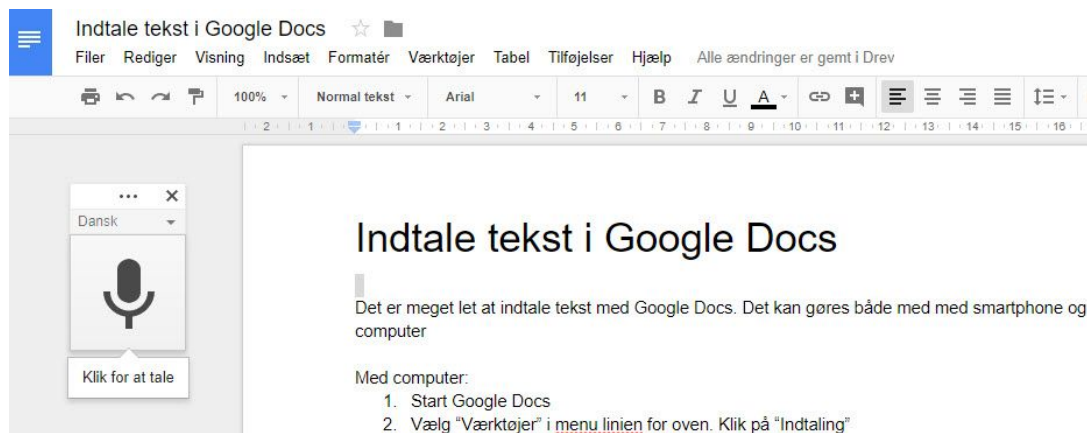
Indtale tekst i Google Docs

Filer Rediger Visning Indsæt Formatér Værktøjer Tabel Tilføjelser Hjælp Alle ændringer er gemt i Drev

100% Normal tekst Arial 11 B I U A

2 1 1 2 3 4 5 6 7 8 9 10 11 12 13 14 15 16

Dansk

Klik for at tale

Indtale tekst i Google Docs

Det er meget let at indtale tekst med Google Docs. Det kan gøres både med med smartphone og computer

Med computer:
1. Start Google Docs
2. Vælg "Værktøjer" i menu linien for oven. Klik på "Indtaling"